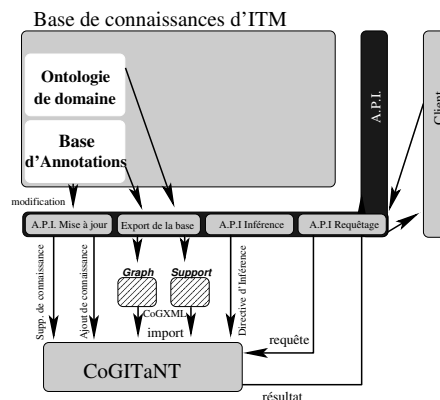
Base de connaissances d'ITM

Ontologie de domaine

Base d'Annotations

A.P.I.

Client

modification

A.P.I. Mise à jour

Export de la base

A.P.I Inférence

A.P.I Requêtage

Supp. de connaissance

Ajout de connaissance

Graph

Support

CoGXML

import

Directive d'Inférence

requête

CoGITaNT

résultat